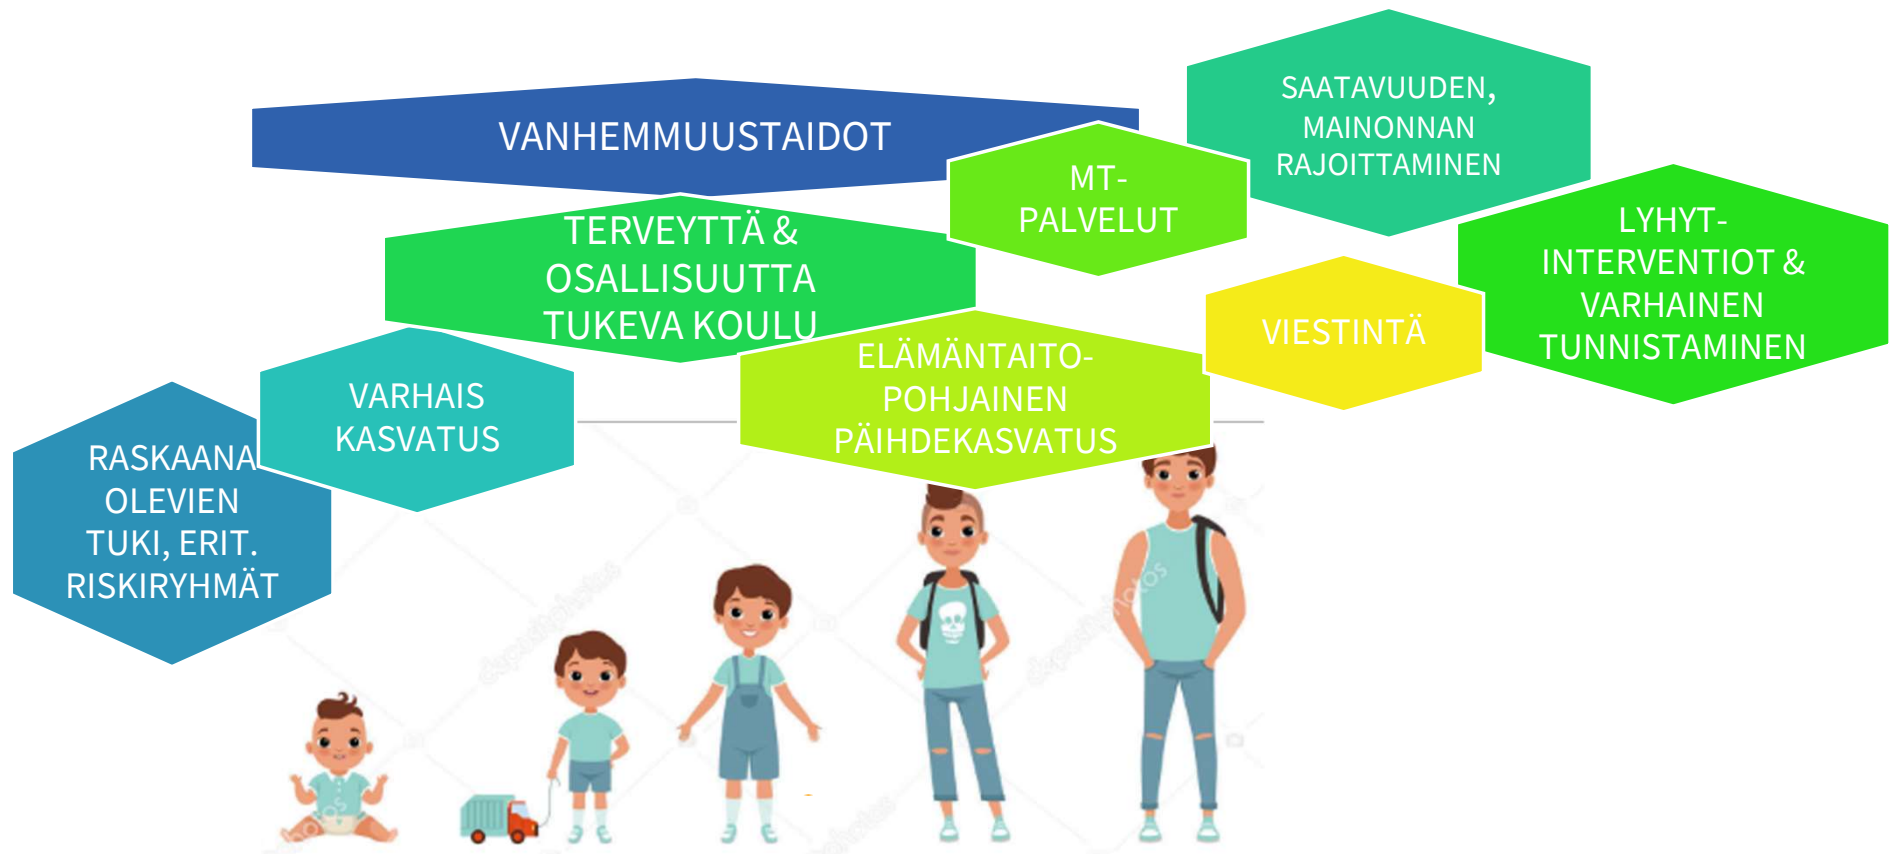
VANHEMMUUSTAIDOT

SAATAVUUDEN, MAINONNAN RAJOITTAMINEN

MT-PALVELUT

TERVEYTTÄ & OSALLISUUTTA TUKEVA KOULU

LYHYT-INTERVENTIOT & VARHAINEN TUNNISTAMINEN

VIESTINTÄ

ELÄMÄNTAITO-POHJAINEN PÄIHDEKASVATUS

VARHAIS KASVATUS

RASKAANA OLEVIEN TUKI, ERIT. RISKIRYHMÄT